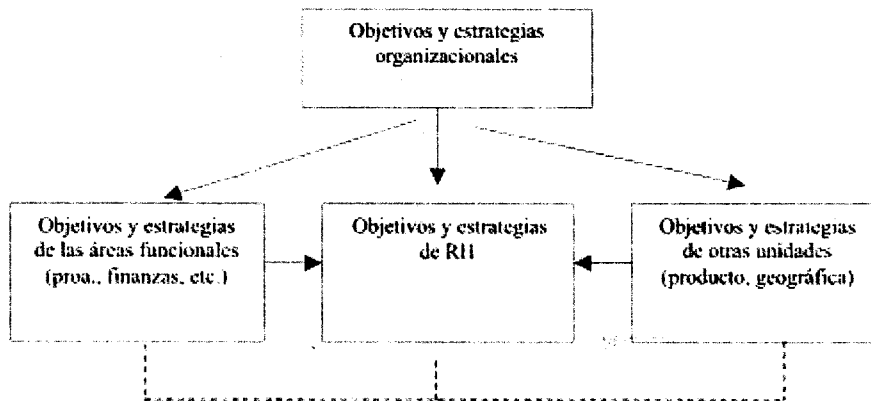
Objetivos y estrategias organizacionales

Objetivos y estrategias de las áreas funcionales (proa., finanzas, etc.)

Objetivos y estrategias de RH

Objetivos y estrategias de otras unidades (producto, geográfica)